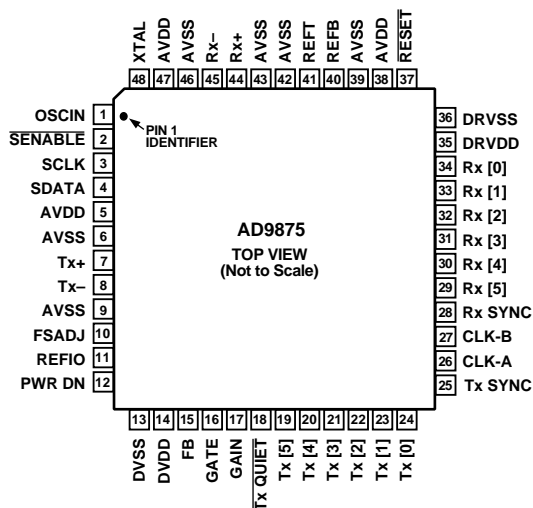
XTAL 48
AVDD 47
AVSS 46
Rx– 45
Rx+ 44
AVSS 43
AVSS 42
REFT 41
REFB 40
AVSS 39
AVDD 38
$\overline{\text{RESET}}$ 37

OSCIN 1
$\overline{\text{SENABLE}}$ 2
SCLK 3
SDATA 4
AVDD 5
AVSS 6
Tx+ 7
Tx– 8
AVSS 9
FSADJ 10
REFIO 11
PWR DN 12

PIN 1 IDENTIFIER

AD9875
TOP VIEW
(Not to Scale)

36 DRVSS
35 DRVDD
34 Rx [0]
33 Rx [1]
32 Rx [2]
31 Rx [3]
30 Rx [4]
29 Rx [5]
28 Rx SYNC
27 CLK-B
26 CLK-A
25 Tx SYNC

13 DVSS
14 DVDD
15 FB
16 GATE
17 GAIN
18 $\overline{\text{Tx QUIET}}$
19 Tx [5]
20 Tx [4]
21 Tx [3]
22 Tx [2]
23 Tx [1]
24 Tx [0]